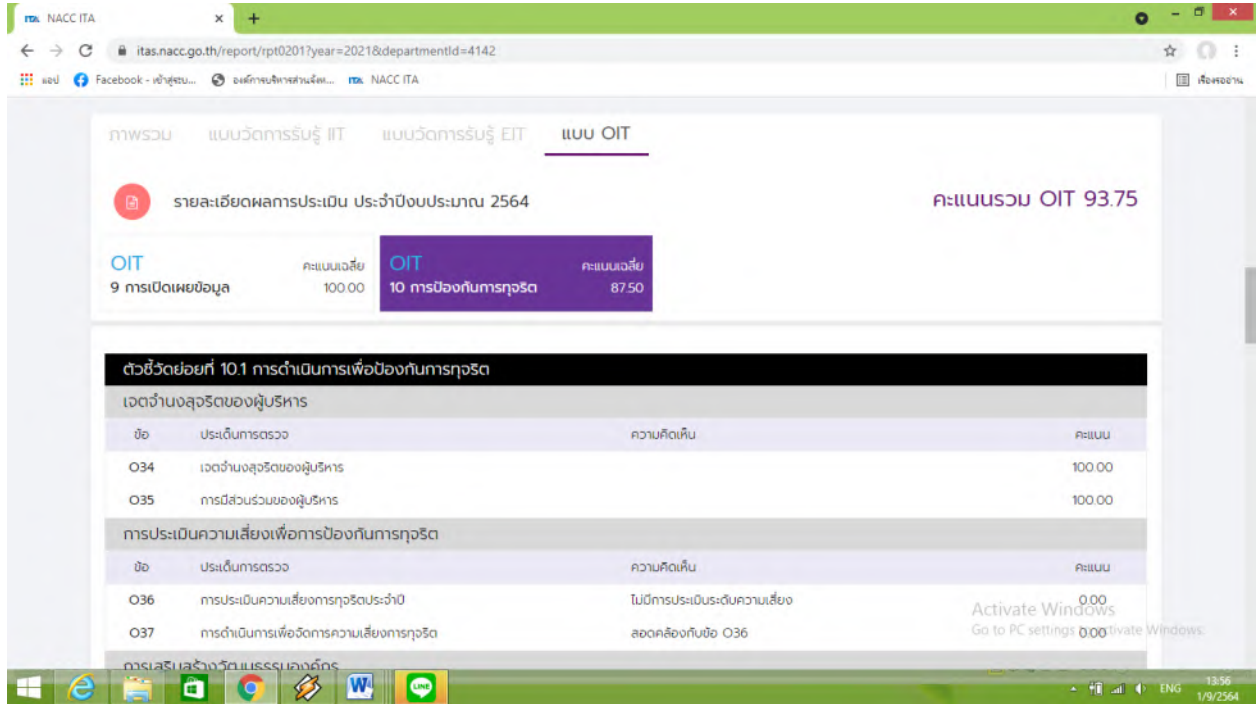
NACC ITA ×

itas.nacc.go.th/report/rpt0201?year=2021&departmentId=4142

แอป Facebook - เข้าสู่ระบบ... องค์การบริหารส่วนจังห... NACC ITA

เรื่องรออ่าน

ภาพรวม แบบวัดการรับรู้ IIT แบบวัดการรับรู้ EIT แบบ OIT

รายละเอียดผลการประเมิน ประจำปีงบประมาณ 2564

คะแนนรวม OIT 93.75

| OIT 9 การเปิดเผยข้อมูล | คะแนนเฉลี่ย 100.00 | OIT 10 การป้องกันการทุจริต | คะแนนเฉลี่ย 87.50 |
|---|---|---|---|

ตัวชี้วัดย่อยที่ 10.1 การดำเนินการเพื่อป้องกันการทุจริต

เจตจำนงสุจริตของผู้บริหาร

| ข้อ | ประเด็นการตรวจ | ความคิดเห็น | คะแนน |
|---|---|---|---|
| O34 | เจตจำนงสุจริตของผู้บริหาร | | 100.00 |
| O35 | การมีส่วนร่วมของผู้บริหาร | | 100.00 |

การประเมินความเสี่ยงเพื่อการป้องกันการทุจริต

| ข้อ | ประเด็นการตรวจ | ความคิดเห็น | คะแนน |
|---|---|---|---|
| O36 | การประเมินความเสี่ยงการทุจริตประจำปี | ไม่มีการประเมินระดับความเสี่ยง | 0.00 |
| O37 | การดำเนินการเพื่อจัดการความเสี่ยงการทุจริต | สอดคล้องกับข้อ O36 | 0.00 |

การเสริมสร้างวัฒนธรรมองค์กร

Activate Windows
Go to PC settings to activate Windows.

ENG 13:56 1/9/2564